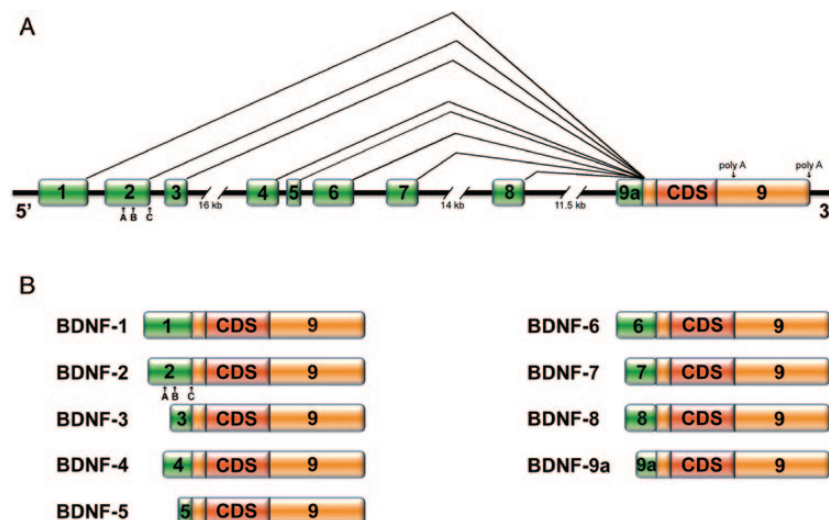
A

1 2 3 4 5 6 7 8 9a CDS 9

A B C

16 kb 14 kb 11.5 kb

poly A poly A

5' 3'

B

BDNF-1 1 CDS 9

BDNF-2 2 CDS 9
A B C

BDNF-3 3 CDS 9

BDNF-4 4 CDS 9

BDNF-5 5 CDS 9

BDNF-6 6 CDS 9

BDNF-7 7 CDS 9

BDNF-8 8 CDS 9

BDNF-9a 9a CDS 9